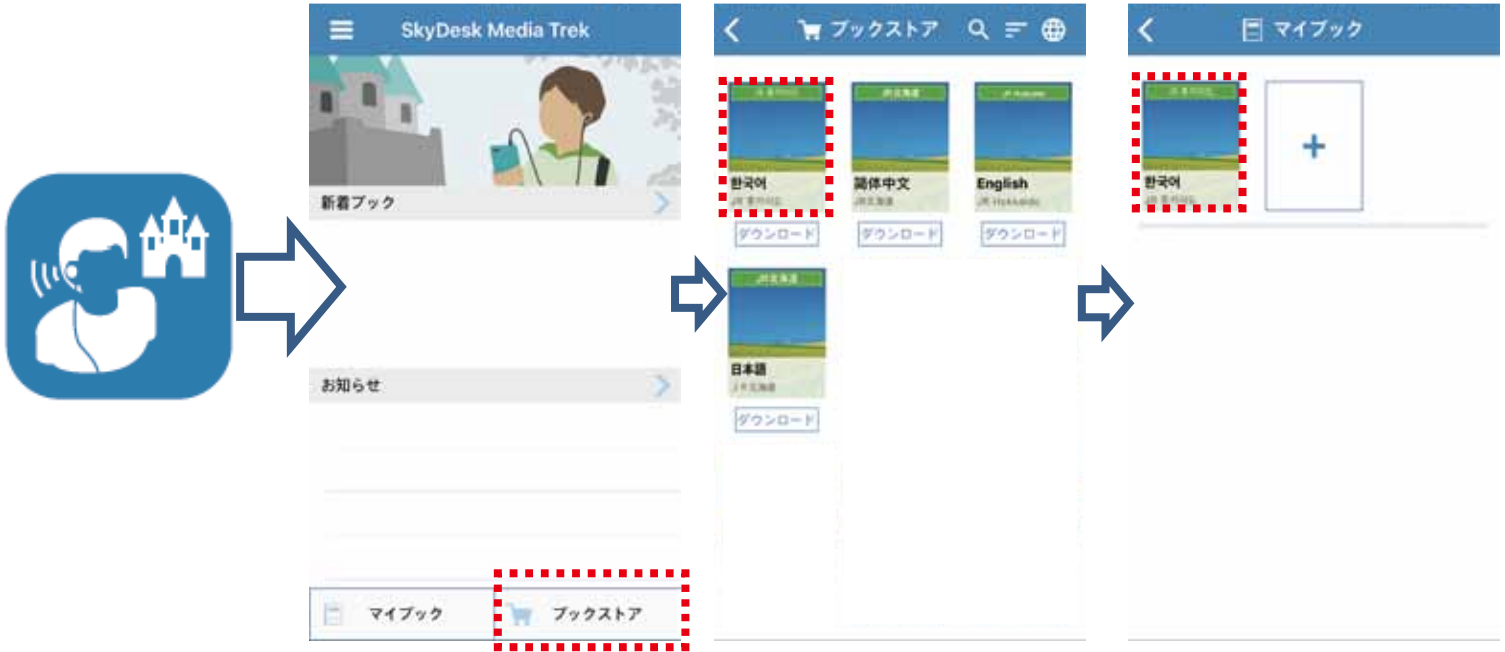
SkyDesk Media Trek

新着ブック

お知らせ

マイブック

ブックストア

ブックストア

JR 홋카이도

한국어

JR 홋카이도

ダウンロード

JR北海道

簡体中文

JR北海道

ダウンロード

JR Hokkaido

English

JR Hokkaido

ダウンロード

JR北海道

日本語

JR北海道

ダウンロード

マイブック

JR 홋카이도

한국어

JR 홋카이도

+